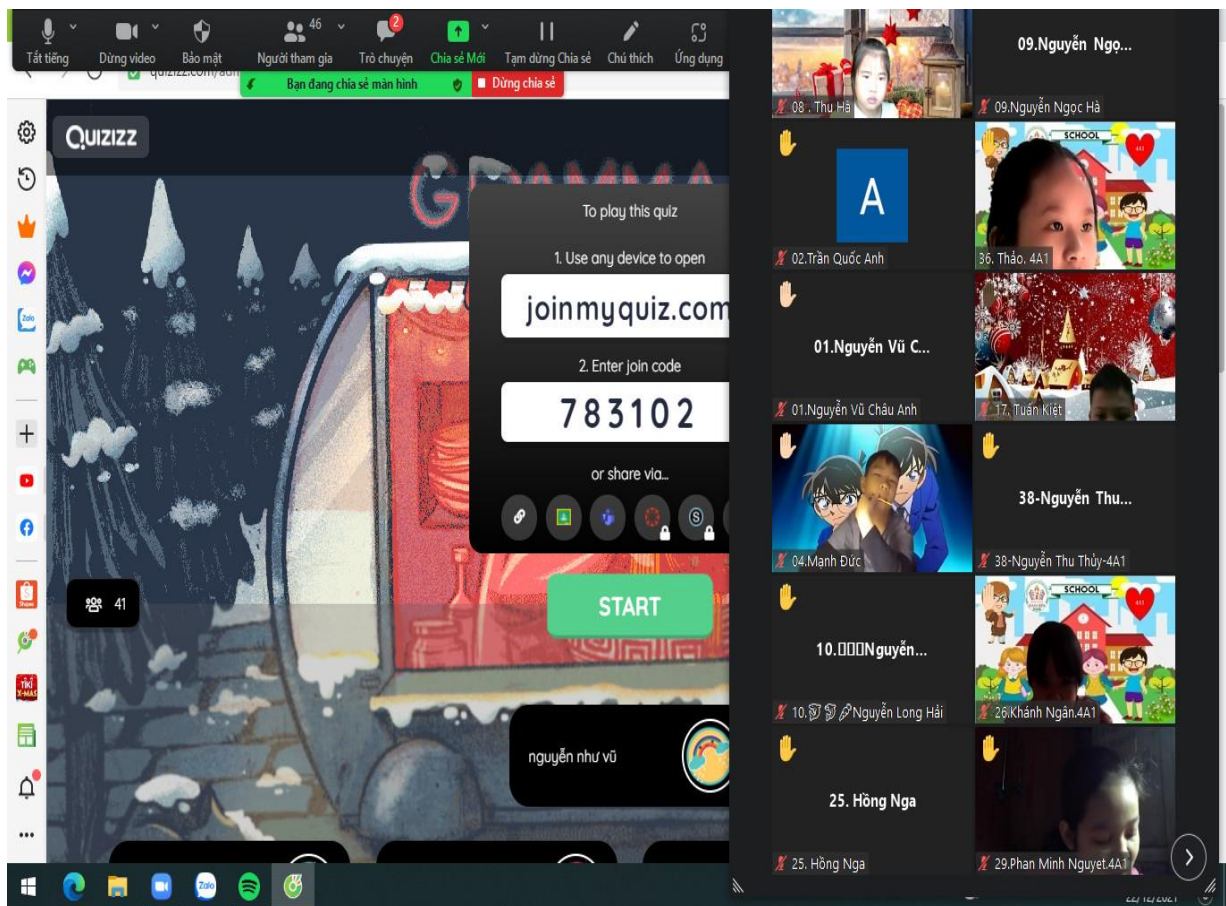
Tắt tiếng Dừng video Bảo mật 46 Người tham gia 2 Trò chuyện Chia sẻ Mới Tạm dừng Chia sẻ Chú thích Ứng dụng

quizizz.com/

Bạn đang chia sẻ màn hình Dừng chia sẻ

QUIZIZZ

To play this quiz

1. Use any device to open

joinmyquiz.com

2. Enter join code

783102

or share via...

41

START

nguyễn như vũ

08 . Thu Hà

09.Nguyễn Ngọ...

09.Nguyễn Ngọc Hà

A

02.Trần Quốc Anh

SCHOOL

36. Thảo. 4A1

01.Nguyễn Vũ C...

01.Nguyễn Vũ Châu Anh

17. Tuấn Kiệt

04.Mạnh Đức

38-Nguyễn Thu...

38-Nguyễn Thu Thủy-4A1

10.□□□Nguyễn...

10.Nguyễn Long Hải

SCHOOL

26.Khánh Ngân.4A1

25. Hồng Nga

25. Hồng Nga

29.Phan Minh Nguyet.4A1

22/12/2021